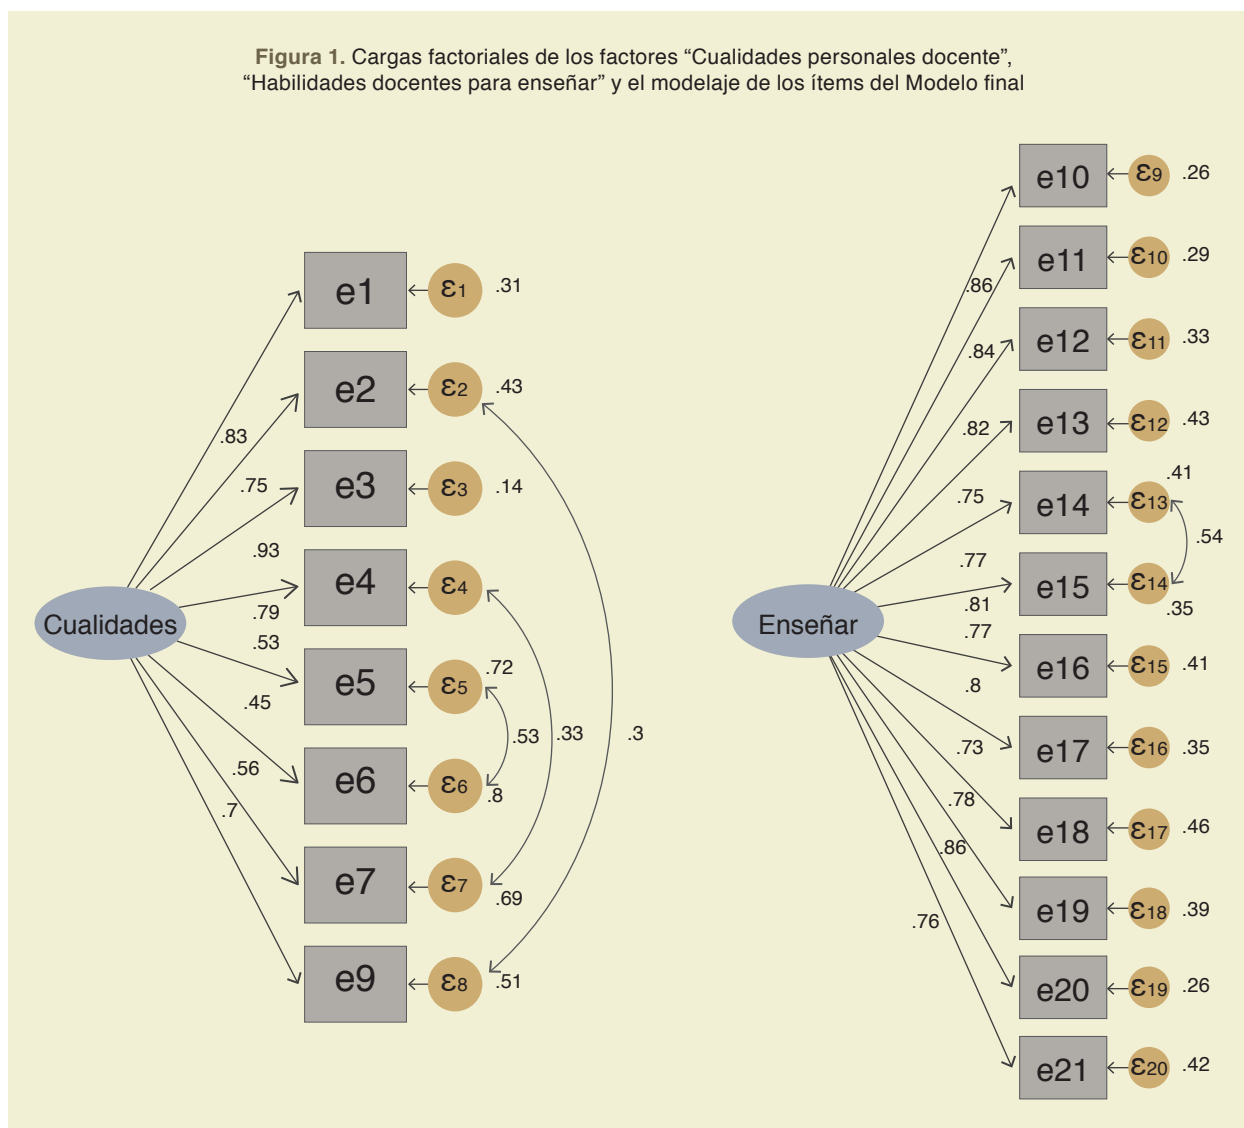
**Figura 1.** Cargas factoriales de los factores “Cualidades personales docente”, “Habilidades docentes para enseñar” y el modelaje de los ítems del Modelo final

Cualidades

.83
.75
.93
.79
.53
.45
.56
.7

e1 $\varepsilon_1$ .31
e2 $\varepsilon_2$ .43
e3 $\varepsilon_3$ .14
e4 $\varepsilon_4$
e5 $\varepsilon_5$ .72
e6 $\varepsilon_6$ .8
e7 $\varepsilon_7$ .69
e9 $\varepsilon_8$ .51

.53
.33
.3

Enseñar

.86
.84
.82
.75
.77
.81
.77
.8
.73
.78
.86
.76

e10 $\varepsilon_9$ .26
e11 $\varepsilon_{10}$ .29
e12 $\varepsilon_{11}$ .33
e13 $\varepsilon_{12}$ .43
e14 $\varepsilon_{13}$ .41
e15 $\varepsilon_{14}$ .35
.54
e16 $\varepsilon_{15}$ .41
e17 $\varepsilon_{16}$ .35
e18 $\varepsilon_{17}$ .46
e19 $\varepsilon_{18}$ .39
e20 $\varepsilon_{19}$ .26
e21 $\varepsilon_{20}$ .42